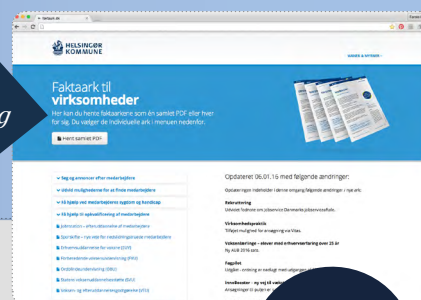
faktaark.dk

HELSINGØR KOMMUNE

Faktaark til virksomheder

Her kan du hente faktaarkene som én samlet PDF eller hver for sig. Du vælger de individuelle ark i menuen nedenfor.

Hent samlet PDF

Søg og annoncer efter medarbejdere

Udvid mulighederne for at finde medarbejdere

Få hjælp ved medarbejderes sygdom og handicap

Få hjælp til opkvalificering af medarbejdere

Opdateret 06.01.16 med følgende ændringer:

Rekruttering

Virksomhedspraktik

Voksenlærlinge – elever med erhvervsuddannelse over 25 år

Fagpilot

Innovationsmedarbejder